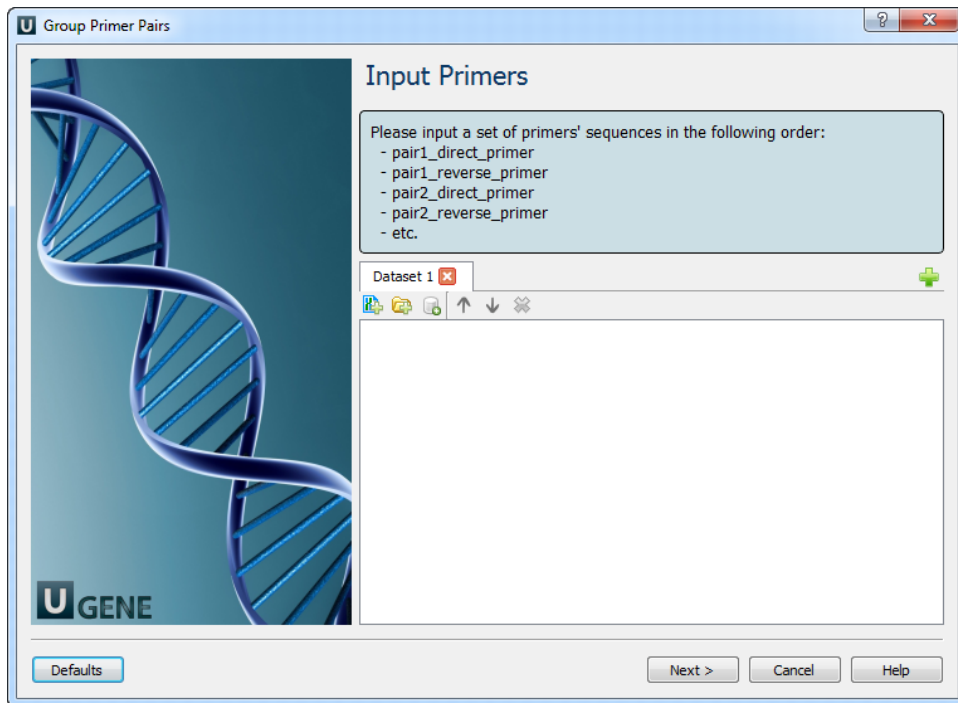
U Group Primer Pairs

?

Input Primers

Please input a set of primers' sequences in the following order:
- pair1_direct_primer
- pair1_reverse_primer
- pair2_direct_primer
- pair2_reverse_primer
- etc.

Dataset 1

U GENE

Defaults

Next >

Cancel

Help